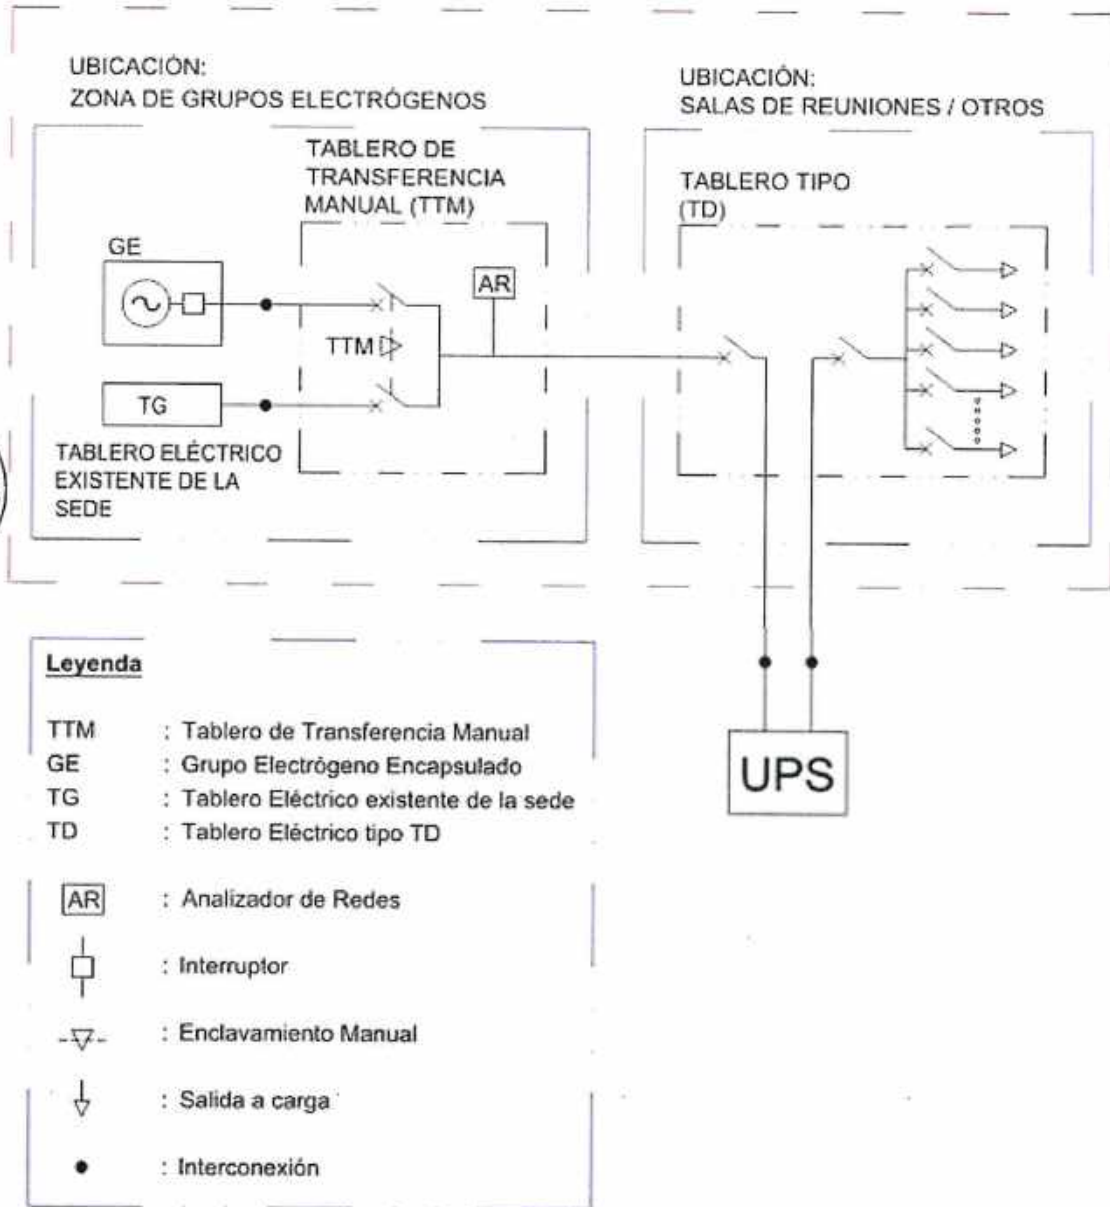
UBICACIÓN:
ZONA DE GRUPOS ELECTRÓGENOS

TABLERO DE TRANSFERENCIA MANUAL (TTM)

GE

AR

TTM

TG

TABLERO ELÉCTRICO EXISTENTE DE LA SEDE

UBICACIÓN:
SALAS DE REUNIONES / OTROS

TABLERO TIPO (TD)

UPS

Leyenda

TTM : Tablero de Transferencia Manual
GE : Grupo Electrógeno Encapsulado
TG : Tablero Eléctrico existente de la sede
TD : Tablero Eléctrico tipo TD

AR : Analizador de Redes

: Interruptor

: Enclavamiento Manual

: Salida a carga

: Interconexión